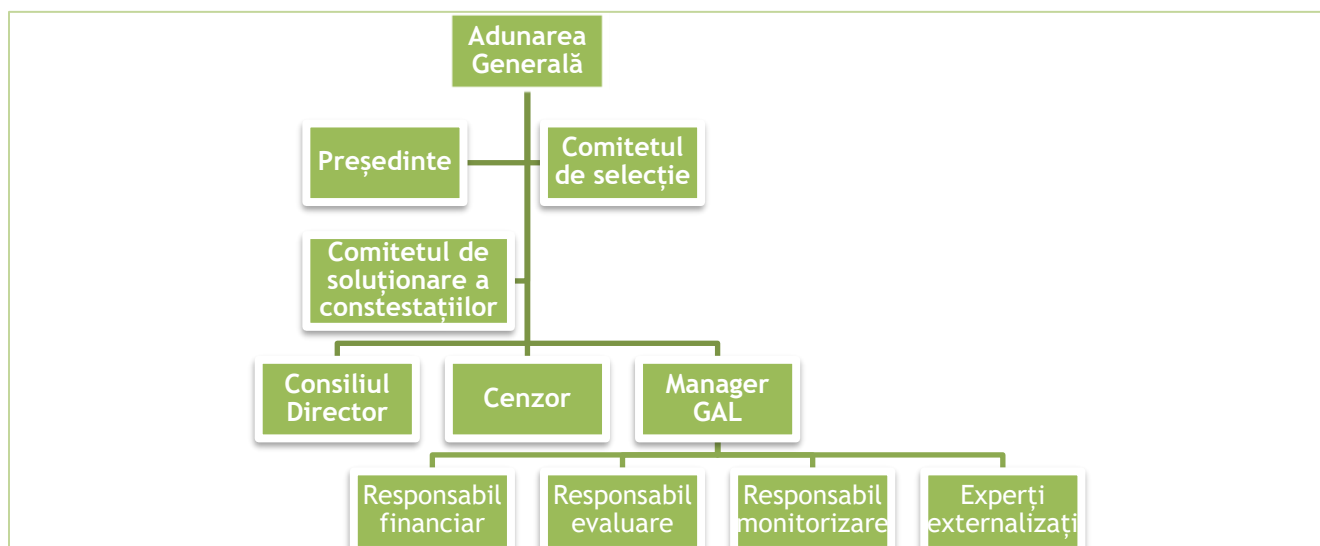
Adunarea Generală

Președinte

Comitetul de selecție

Comitetul de soluționare a constestațiilor

Consiliul Director

Cenzor

Manager GAL

Responsabil financiar

Responsabil evaluare

Responsabil monitorizare

Experți externalizați